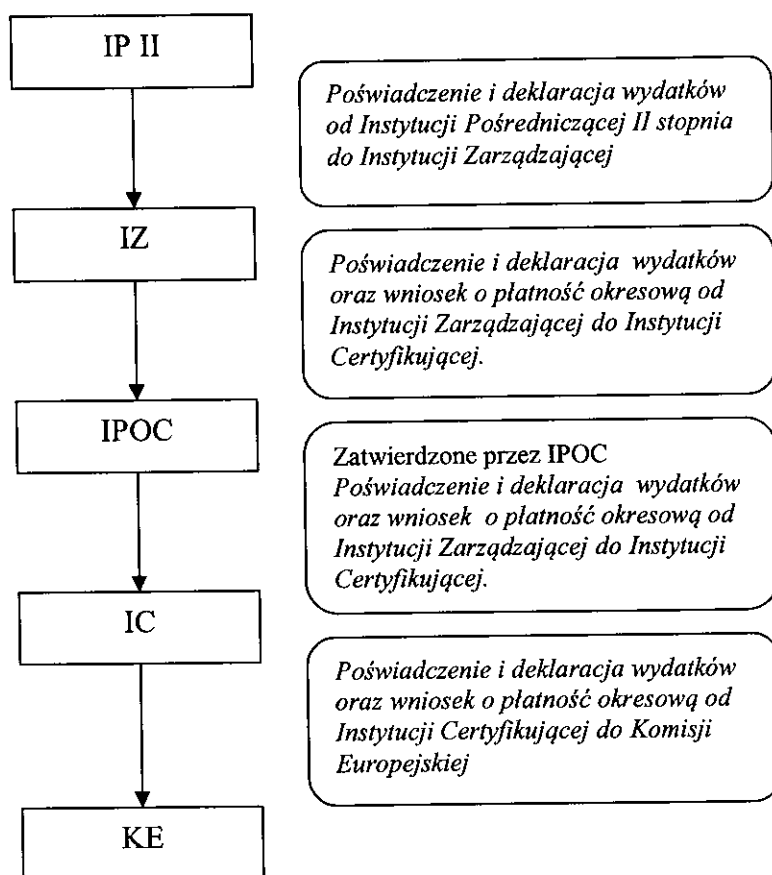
IP II

Poświadczenie i deklaracja wydatków od Instytucji Pośredniczącej II stopnia do Instytucji Zarządzającej

IZ

Poświadczenie i deklaracja wydatków oraz wniosek o płatność okresową od Instytucji Zarządzającej do Instytucji Certyfikującej.

IPOC

Zatwierdzone przez IPOC Poświadczenie i deklaracja wydatków oraz wniosek o płatność okresową od Instytucji Zarządzającej do Instytucji Certyfikującej.

IC

Poświadczenie i deklaracja wydatków oraz wniosek o płatność okresową od Instytucji Certyfikującej do Komisji Europejskiej

KE